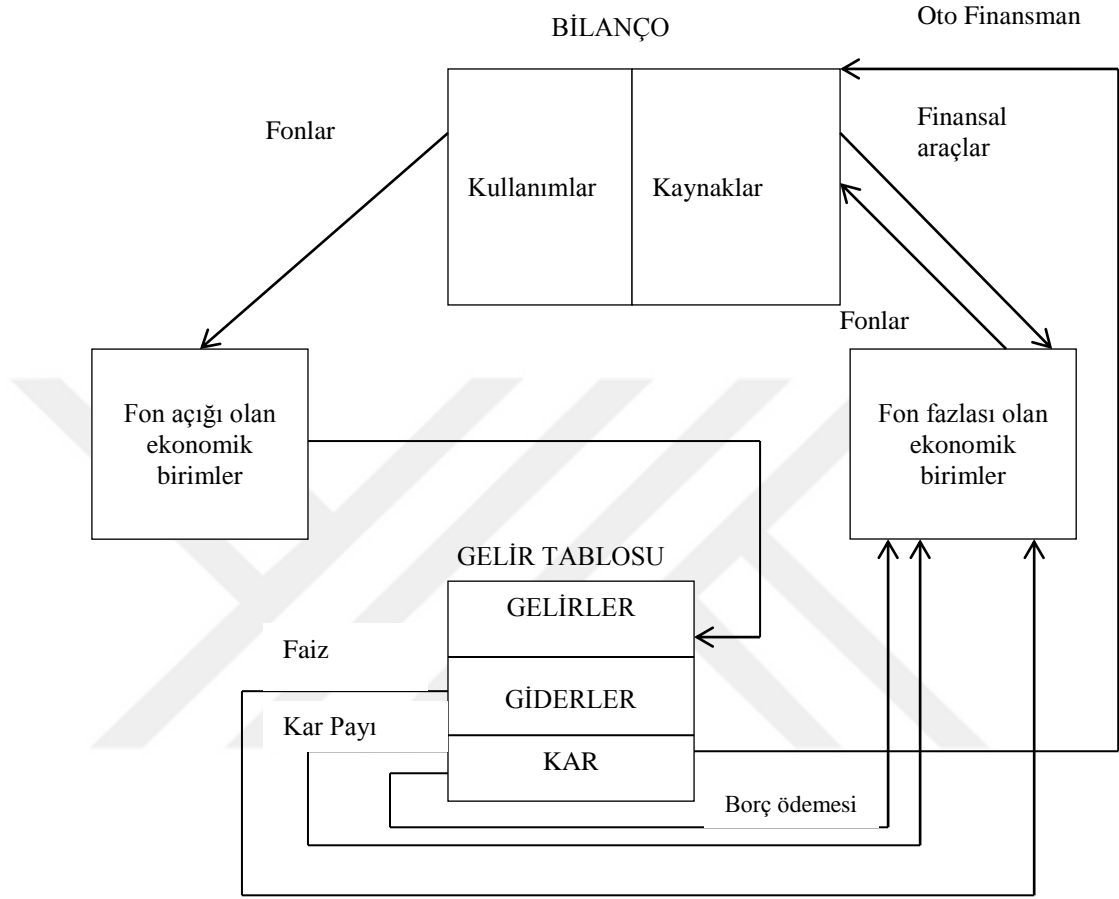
BİLANÇO

Oto Finansman

Fonlar

Kullanımlar

Kaynaklar

Finansal araçlar

Fonlar

Fon açığı olan ekonomik birimler

Fon fazlası olan ekonomik birimler

GELİR TABLOSU

GELİRLER

Faiz

GİDERLER

Kar Payı

KAR

Borç ödemesi